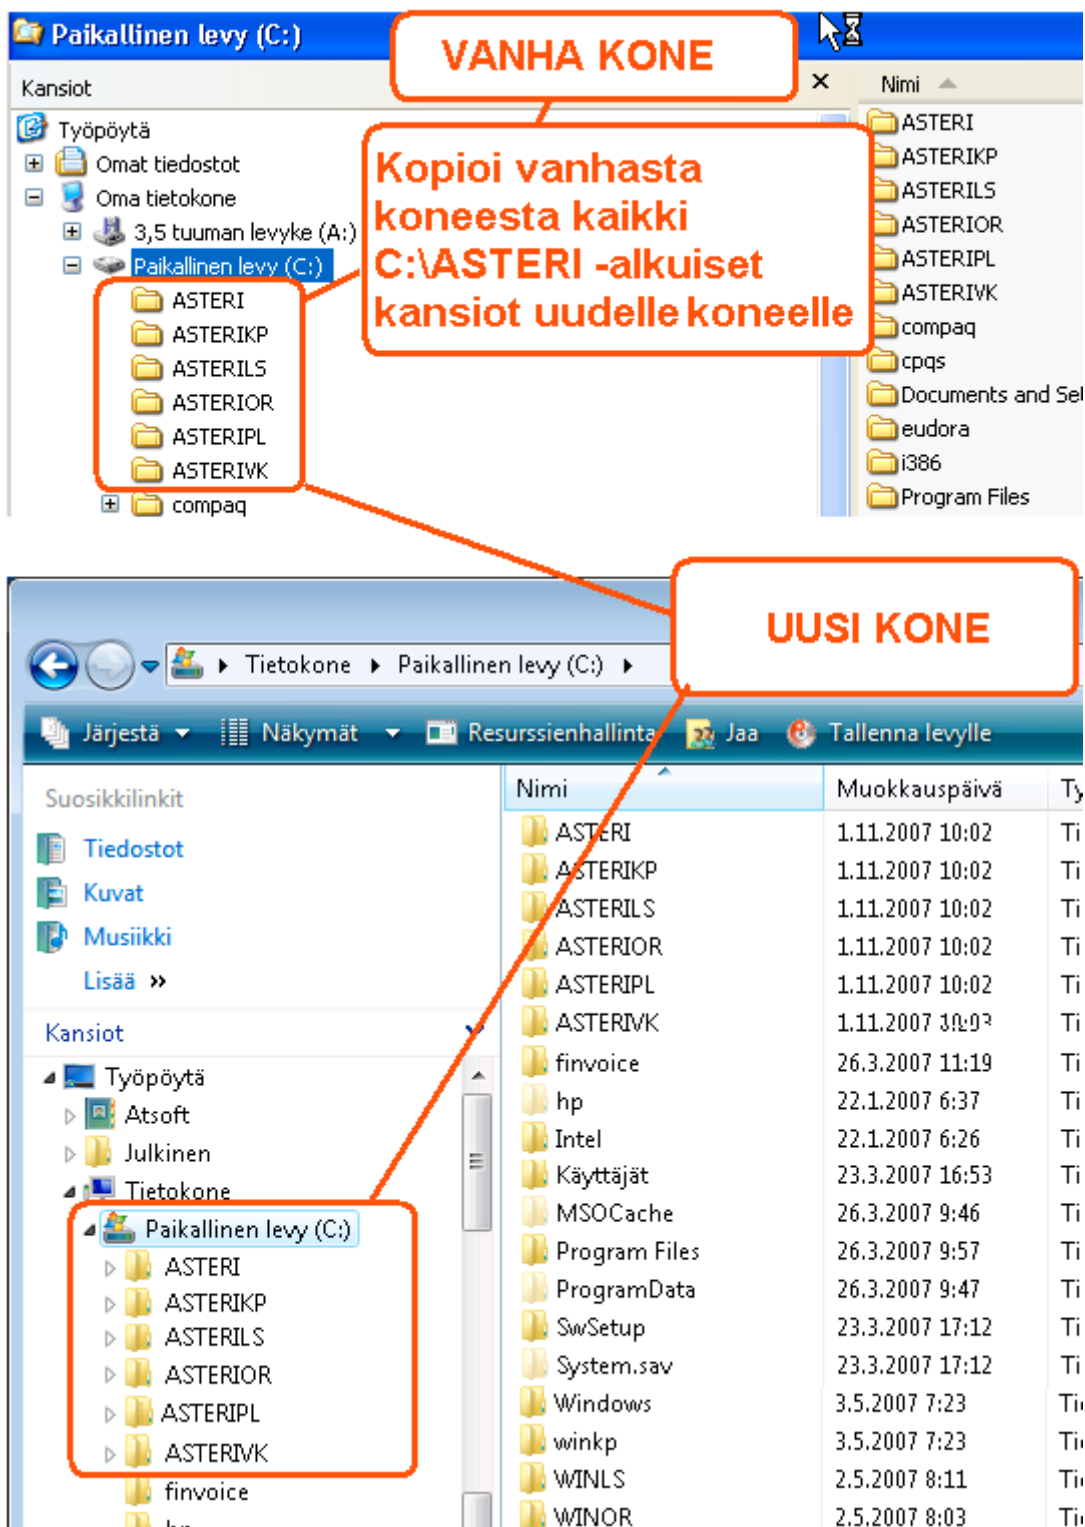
Paikallinen levy (C:)

VANHA KONE

Kansiot ×

Työpöytä
Omat tiedostot
Oma tietokone
3,5 tuuman levyke (A:)
Paikallinen levy (C:)
ASTERI
ASTERIKP
ASTERILS
ASTERIOR
ASTERIPL
ASTERIVK
compaq

Kopioi vanhasta koneesta kaikki C:\ASTERI -alkuiset kansiot uudelle koneelle

Nimi
ASTERI
ASTERIKP
ASTERILS
ASTERIOR
ASTERIPL
ASTERIVK
compaq
cpqs
Documents and Se
eudora
i386
Program Files

UUSI KONE

Tietokone ▸ Paikallinen levy (C:) ▸

Järjestä Näkymät Resurssienhallinta Jaa Tallenna levylle

Suosikkilinkit
Tiedostot
Kuvat
Musiikki
Lisää »

Kansiot
Työpöytä
Atsoft
Julkinen
Tietokone
Paikallinen levy (C:)
ASTERI
ASTERIKP
ASTERILS
ASTERIOR
ASTERIPL
ASTERIVK
finvoice

| Nimi | Muokkauspäivä | Ty |
|---|---|---|
| ASTERI | 1.11.2007 10:02 | Ti |
| ASTERIKP | 1.11.2007 10:02 | Ti |
| ASTERILS | 1.11.2007 10:02 | Ti |
| ASTERIOR | 1.11.2007 10:02 | Ti |
| ASTERIPL | 1.11.2007 10:02 | Ti |
| ASTERIVK | 1.11.2007 10:02 | Ti |
| finvoice | 26.3.2007 11:19 | Ti |
| hp | 22.1.2007 6:37 | Ti |
| Intel | 22.1.2007 6:26 | Ti |
| Käyttäjät | 23.3.2007 16:53 | Ti |
| MSOCache | 26.3.2007 9:46 | Ti |
| Program Files | 26.3.2007 9:57 | Ti |
| ProgramData | 26.3.2007 9:47 | Ti |
| SwSetup | 23.3.2007 17:12 | Ti |
| System.sav | 23.3.2007 17:12 | Ti |
| Windows | 3.5.2007 7:23 | Ti |
| winkp | 3.5.2007 7:23 | Ti |
| WINLS | 2.5.2007 8:11 | Ti |
| WINOR | 2.5.2007 8:03 | Ti |